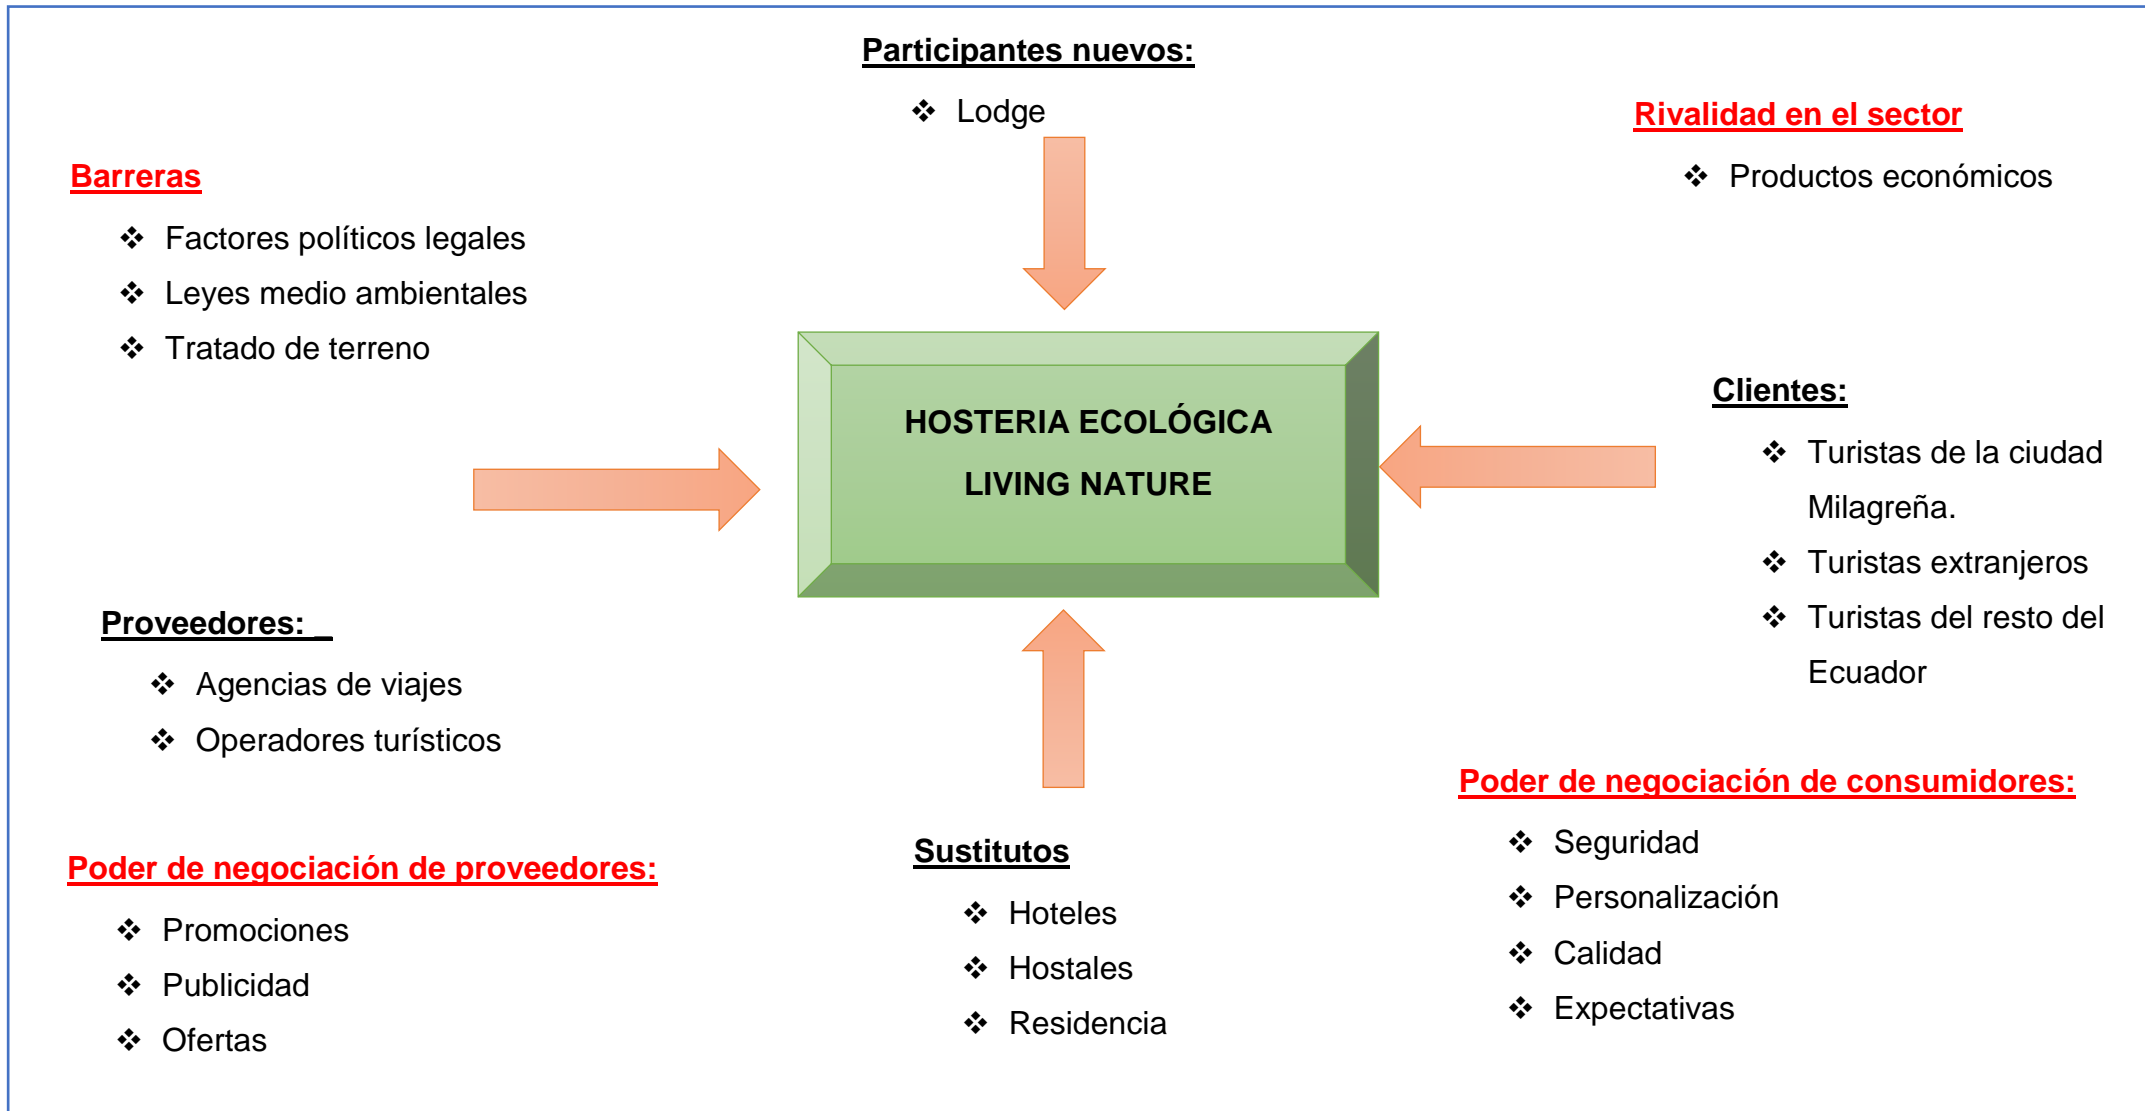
Participantes nuevos:

❖ Lodge

Rivalidad en el sector

❖ Productos económicos

Barreras

❖ Factores políticos legales
❖ Leyes medio ambientales
❖ Tratado de terreno

HOSTERIA ECOLÓGICA
LIVING NATURE

Clientes:

❖ Turistas de la ciudad Milagreña.
❖ Turistas extranjeros
❖ Turistas del resto del Ecuador

Proveedores:

❖ Agencias de viajes
❖ Operadores turísticos

Poder de negociación de consumidores:

❖ Seguridad
❖ Personalización
❖ Calidad
❖ Expectativas

Sustitutos

❖ Hoteles
❖ Hostales
❖ Residencia

Poder de negociación de proveedores:

❖ Promociones
❖ Publicidad
❖ Ofertas